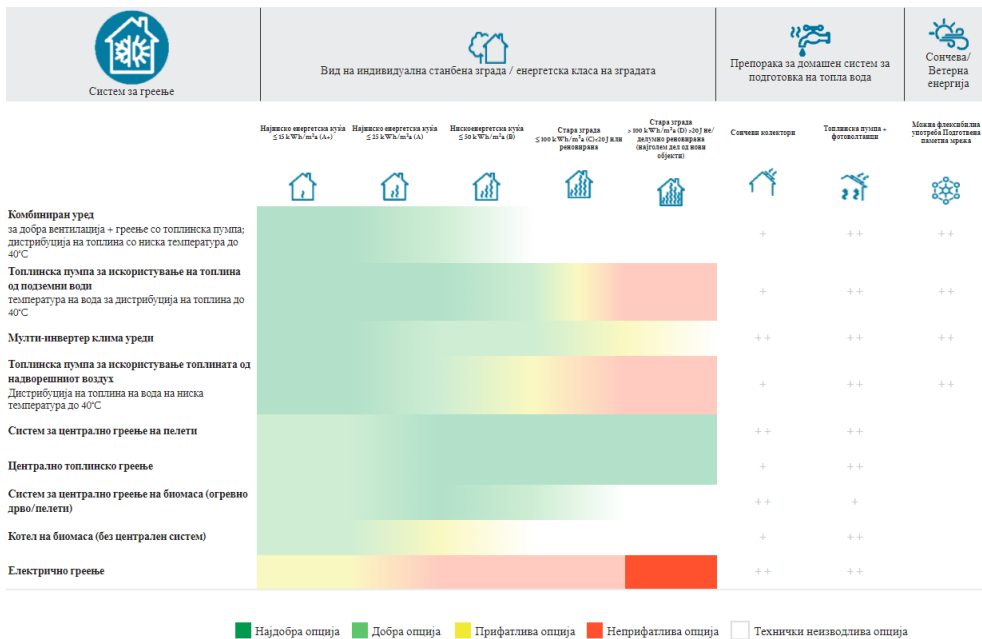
Систем за греење

Вид на индивидуална станбена зграда / енергетска класа на зградата

Препорака за домашен систем за подготовка на топла вода

Сончева/ Ветерна енергија

| | Најниско енергетска куќа ≤ 15 kWh/m²a (A+) | Најниско енергетска куќа ≤ 25 kWh/m²a (A) | Нискоенергетска куќа ≤ 50 kWh/m²a (B) | Стара зграда ≤ 100 kWh/m²a (C) <20J или реновирана | Стара зграда > 100 kWh/m²a (D) >20J не/делумно реновирана (најголем дел од нови објекти) | Сончеви колектори | Топлинска пумпа + фотоволтаици | Можна флексибилна употреба Подготвена паметна мрежа |
|---|---|---|---|---|---|---|---|---|
| **Комбиниран уред** за добра вентилација + греење со топлинска пумпа; дистрибуција на топлина со ниска температура до 40°C | | | | | | + | + + | + + |
| **Топлинска пумпа за искористување на топлина од подземни води** температура на вода за дистрибуција на топлина до 40°C | | | | | | + | + + | + + |
| **Мулти-инвертер клима уреди** | | | | | | + + | + + | + + |
| **Топлинска пумпа за искористување топлината од надворешниот воздух** Дистрибуција на топлина на вода на ниска температура до 40°C | | | | | | + | + + | + + |
| **Систем за централно греење на пелети** | | | | | | + + | + + | |
| **Централно топлинско греење** | | | | | | + | + + | |
| **Систем за централно греење на биомаса (огревно дрво/пелети)** | | | | | | + + | + | |
| **Котел на биомаса (без централен систем)** | | | | | | + | + + | |
| **Електрично греење** | | | | | | + + | + + | |

Најдобра опција Добра опција Прифатлива опција Неприфатлива опција Технички неизводлива опција